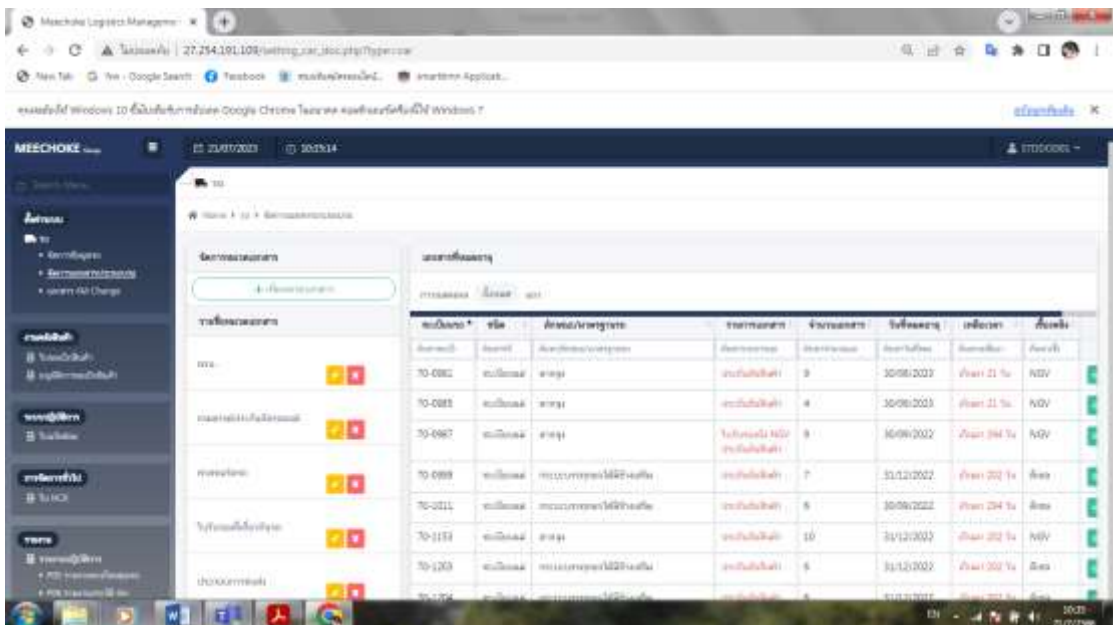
Meechoke Logistics Manageme ×

27.254.191.109/setting_car_doc.php?type=car

New Tab | New - Google Search | Facebook

MEECHOKE

21/07/2023 | 10:25:14

Home > รถ >

| ทะเบียนรถ * | ยี่ห้อ | | | | วันที่หมดอายุ | | |
|---|---|---|---|---|---|---|---|
| 70-0982 | | | | 9 | 30/06/2023 | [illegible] 21 วัน | NGV |
| 70-0985 | | | | 4 | 30/06/2023 | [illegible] 21 วัน | NGV |
| 70-0987 | | | | 8 | 30/09/2022 | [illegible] 294 วัน | NGV |
| 70-0999 | | | | 7 | 31/12/2022 | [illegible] 202 วัน | |
| 70-1011 | | | | 6 | 30/09/2022 | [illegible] 294 วัน | |
| 70-1153 | | | | 10 | 31/12/2022 | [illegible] 202 วัน | NGV |
| 70-1203 | | | | 6 | 31/12/2022 | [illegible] 202 วัน | |

10:25